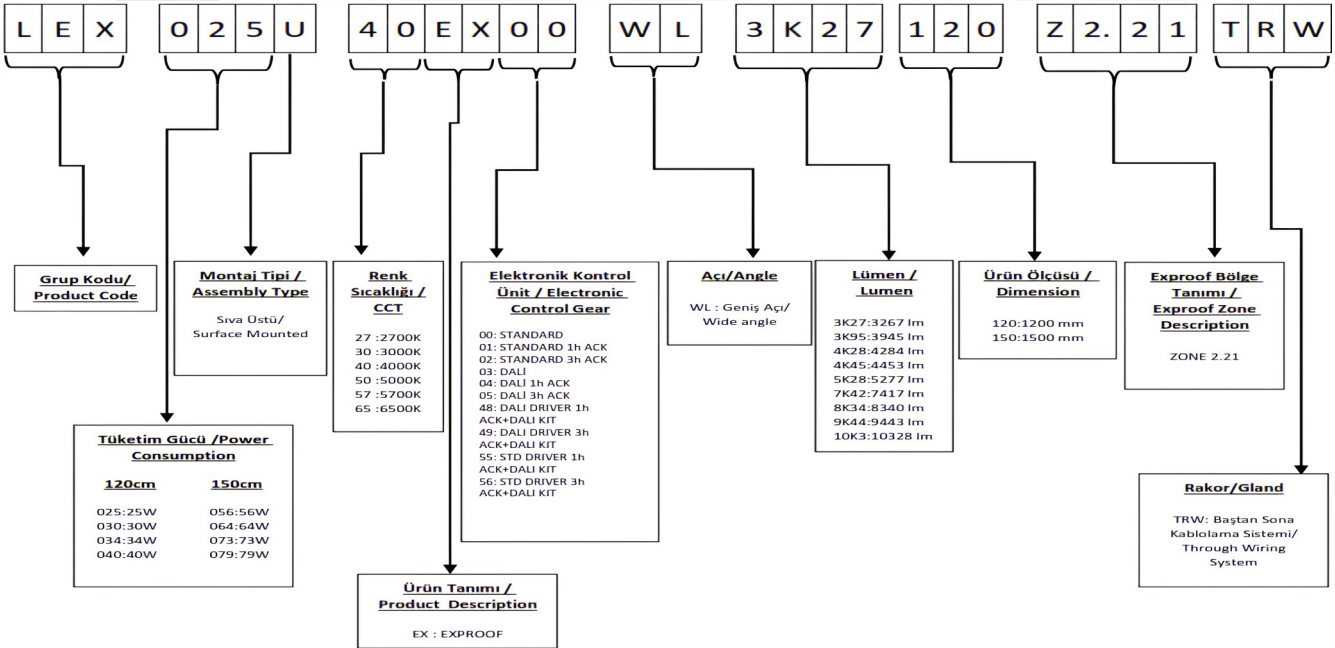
L E X 0 2 5 U 4 0 E X 0 0 W L 3 K 2 7 1 2 0 Z 2. 2 1 T R W

Grup Kodu/ Product Code

Montaj Tipi / Assembly Type

Sıva Üstü/ Surface Mounted

Renk Sıcaklığı / CCT

27 :2700K
30 :3000K
40 :4000K
50 :5000K
57 :5700K
65 :6500K

Elektronik Kontrol Ünit / Electronic Control Gear

00: STANDARD
01: STANDARD 1h ACK
02: STANDARD 3h ACK
03: DALİ
04: DALİ 1h ACK
05: DALİ 3h ACK
48: DALI DRIVER 1h ACK+DALI KIT
49: DALI DRIVER 3h ACK+DALI KIT
55: STD DRIVER 1h ACK+DALI KIT
56: STD DRIVER 3h ACK+DALI KIT

Açı/Angle

WL : Geniş Açı/ Wide angle

Lümen / Lumen

3K27:3267 lm
3K95:3945 lm
4K28:4284 lm
4K45:4453 lm
5K28:5277 lm
7K42:7417 lm
8K34:8340 lm
9K44:9443 lm
10K3:10328 lm

Ürün Ölçüsü / Dimension

120:1200 mm
150:1500 mm

Exproof Bölge Tanımı / Exproof Zone Description

ZONE 2.21

Tüketim Gücü /Power Consumption

| 120cm | 150cm |
|---|---|
| 025:25W | 056:56W |
| 030:30W | 064:64W |
| 034:34W | 073:73W |
| 040:40W | 079:79W |

Rakor/Gland

TRW: Baştan Sona Kablolama Sistemi/ Through Wiring System

Ürün Tanımı / Product Description

EX : EXPROOF